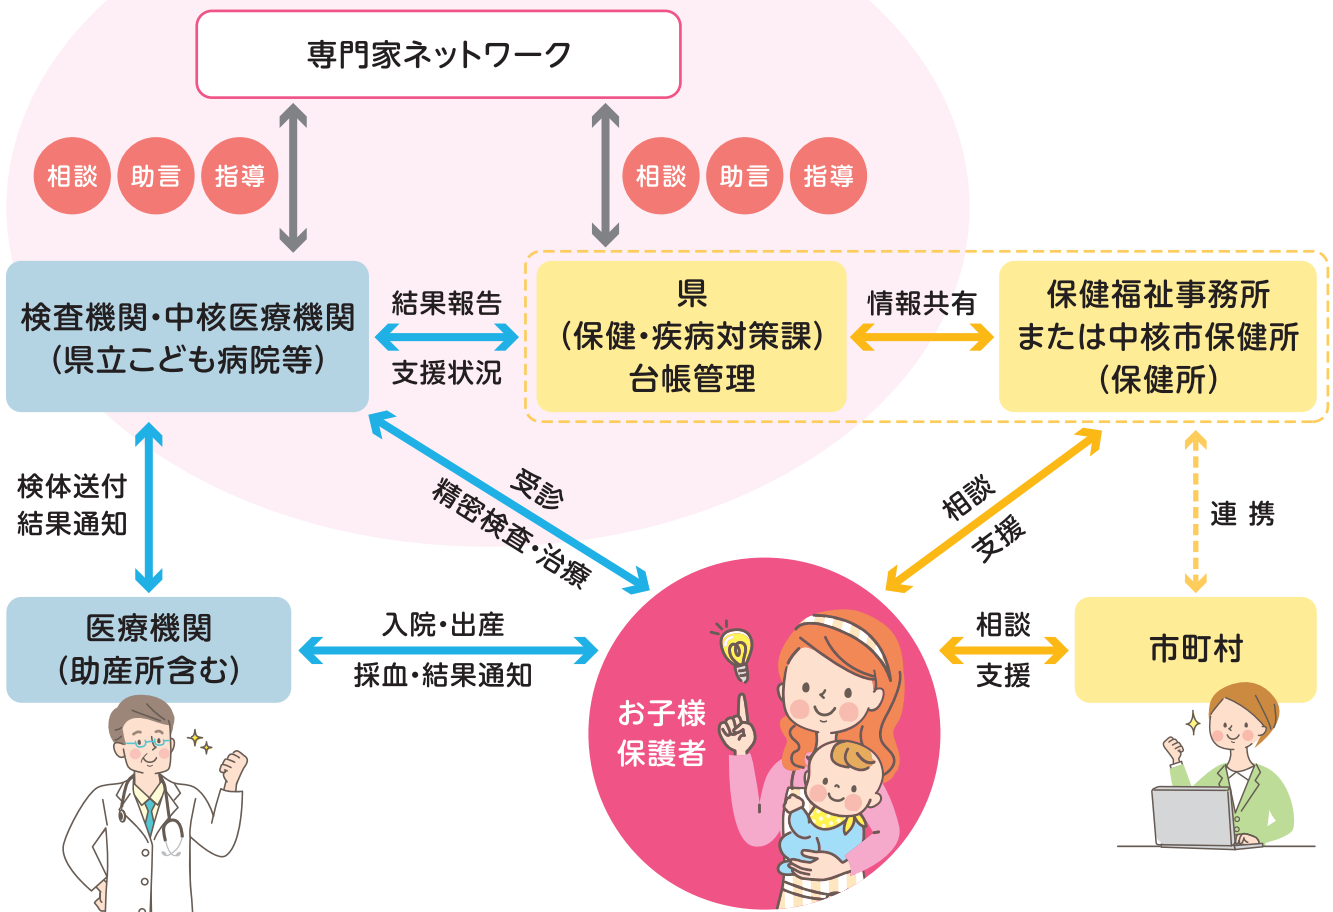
専門家ネットワーク

相談 助言 指導

相談 助言 指導

検査機関・中核医療機関
（県立こども病院等）

結果報告

支援状況

県
（保健・疾病対策課）
台帳管理

情報共有

保健福祉事務所
または中核市保健所
（保健所）

検体送付
結果通知

受診
精密検査・治療

相談
支援

連 携

医療機関
（助産所含む）

入院・出産

採血・結果通知

お子様
保護者

相談

支援

市町村